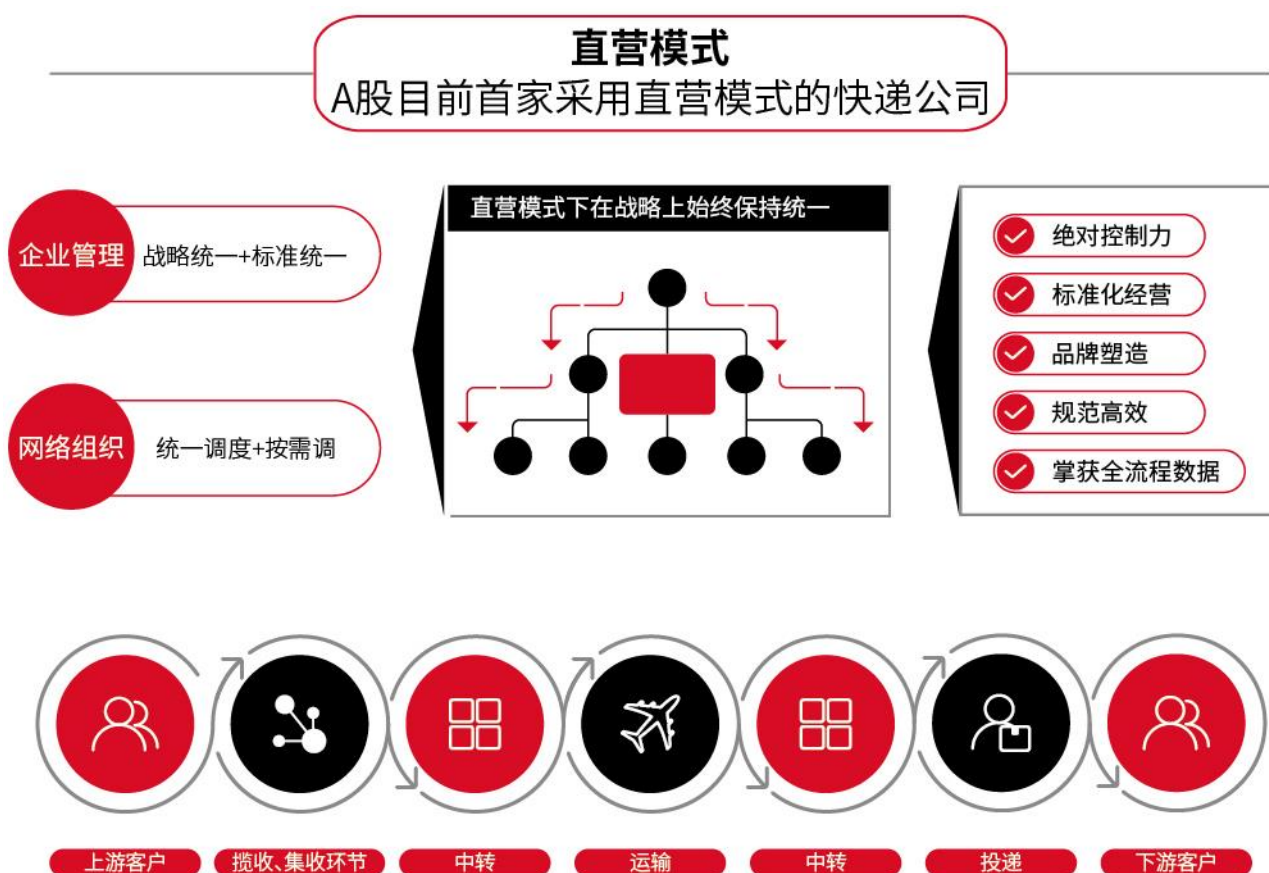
直营模式
A股目前首家采用直营模式的快递公司

企业管理 战略统一+标准统一

网络组织 统一调度+按需调

直营模式下在战略上始终保持统一

绝对控制力
标准化经营
品牌塑造
规范高效
掌获全流程数据

上游客户
揽收、集收环节
中转
运输
中转
投递
下游客户